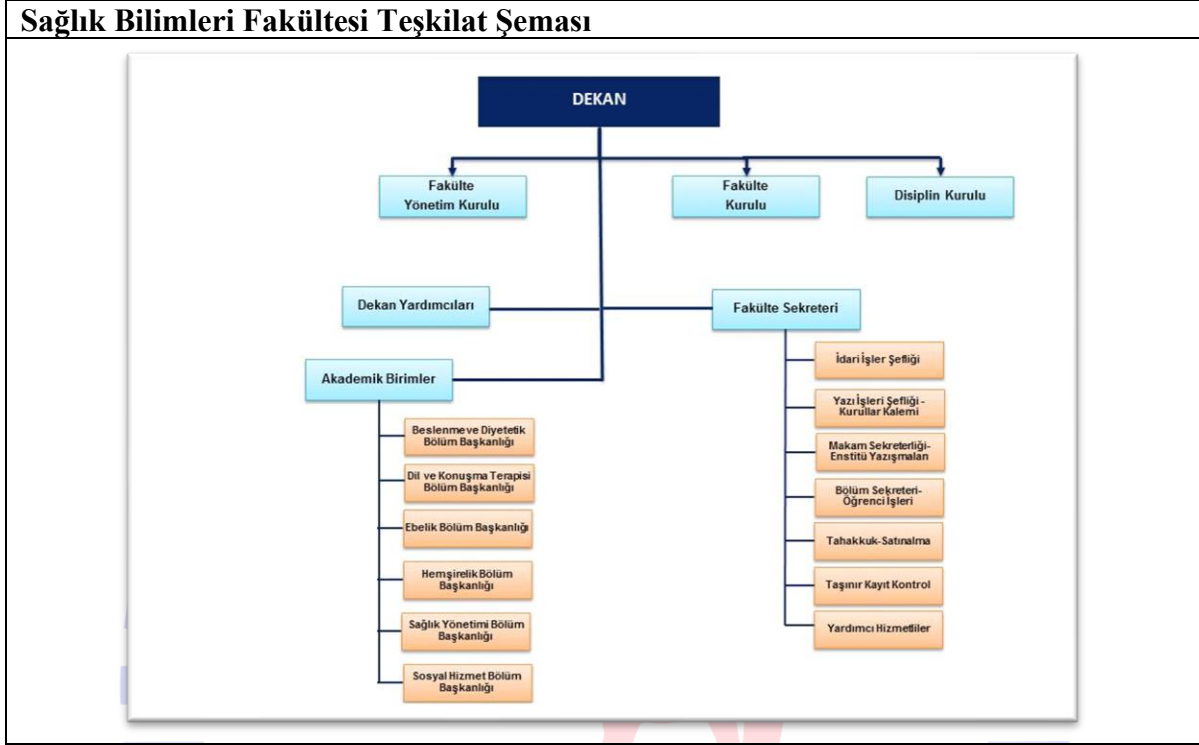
Sağlık Bilimleri Fakültesi Teşkilat Şeması

DEKAN

Fakülte Yönetim Kurulu

Fakülte Kurulu

Disiplin Kurulu

Dekan Yardımcıları

Fakülte Sekreteri

Akademik Birimler

Beslenmeve Diyetetik Bölüm Başkanlığı

Dil ve Konuşma Terapisi Bölüm Başkanlığı

Ebelik Bölüm Başkanlığı

Hemşirelik Bölüm Başkanlığı

Sağlık Yönetimi Bölüm Başkanlığı

Sosyal Hizmet Bölüm Başkanlığı

İdari İşler Şefliği

Yazı İşleri Şefliği - Kurullar Kalemi

Makam Sekreterliği- Enstitü Yazışmaları

Bölüm Sekreteri- Öğrenci İşleri

Tahakkuk-Satınalma

Taşınır Kayıt Kontrol

Yardımcı Hizmetliler